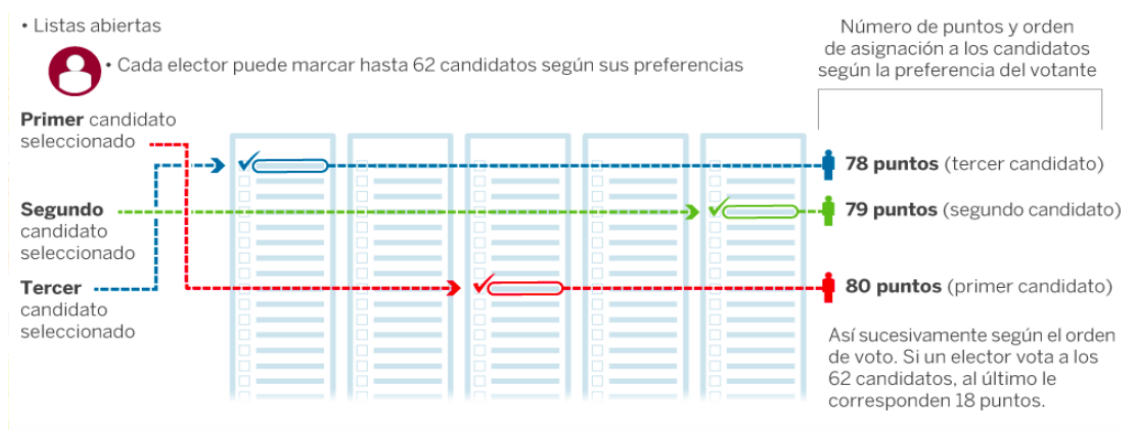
• Listas abiertas

• Cada elector puede marcar hasta 62 candidatos según sus preferencias

Número de puntos y orden de asignación a los candidatos según la preferencia del votante

**Primer** candidato seleccionado

**Segundo** candidato seleccionado

**Tercer** candidato seleccionado

**78 puntos** (tercer candidato)

**79 puntos** (segundo candidato)

**80 puntos** (primer candidato)

Así sucesivamente según el orden de voto. Si un elector vota a los 62 candidatos, al último le corresponden 18 puntos.